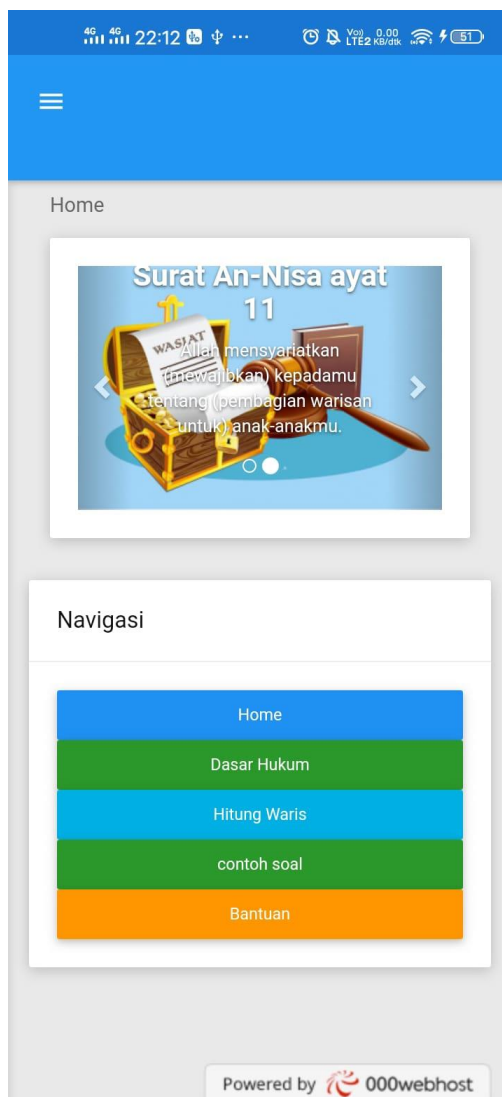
4G 4G 22:12 ··· Vo) LTE2 0.00 KB/dtk 51

Home

Surat An-Nisa ayat 11

WASIAT

Allah mensyariatkan (mewajibkan) kepadamu tentang (pembagian warisan untuk) anak-anakmu.

Navigasi

Home

Dasar Hukum

Hitung Waris

contoh soal

Bantuan

Powered by 000webhost